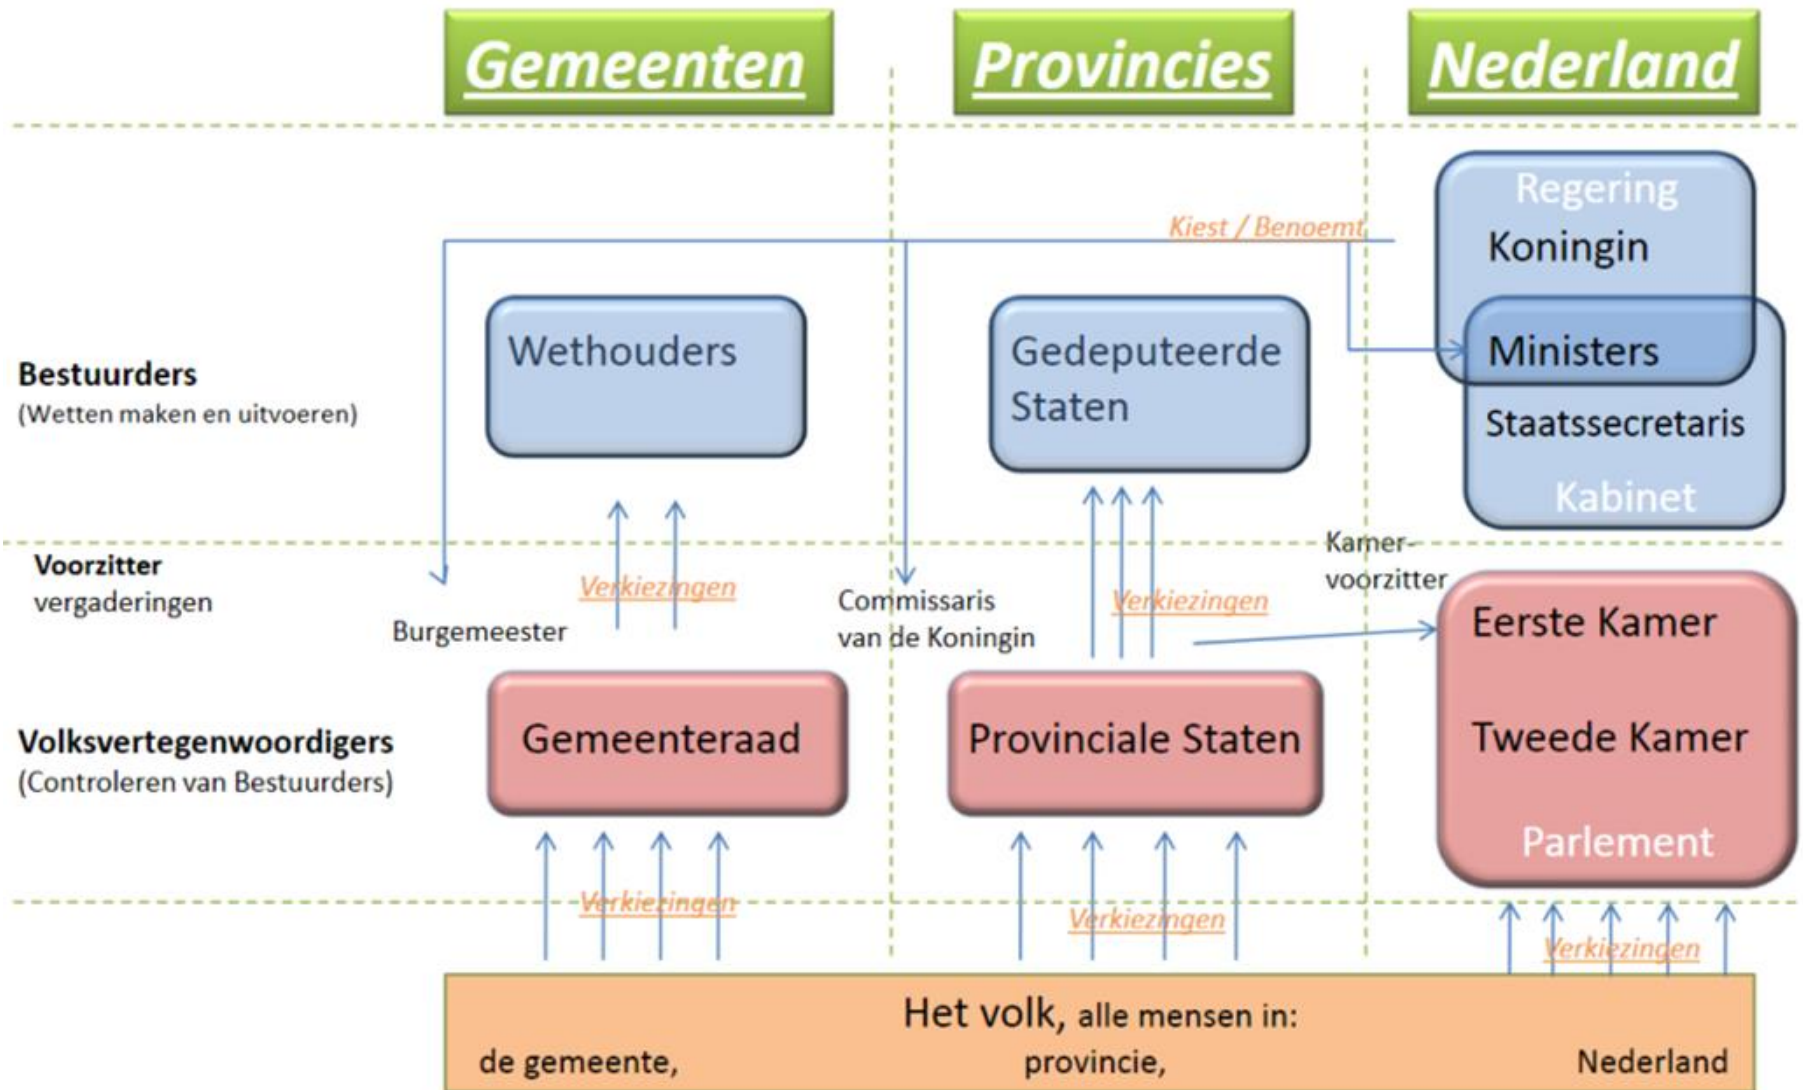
Gemeenten

Provincies

Nederland

Regering
Koningin

Kiest / Benoemt

Ministers

Staatssecretaris

Kabinet

Bestuurders
(Wetten maken en uitvoeren)

Wethouders

Gedeputeerde Staten

Voorzitter
vergaderingen

Verkiezingen

Burgemeester

Commissaris van de Koningin

Verkiezingen

Kamervoorzitter

Eerste Kamer

Tweede Kamer

Parlement

Volksvertegenwoordigers
(Controleren van Bestuurders)

Gemeenteraad

Provinciale Staten

Verkiezingen

Verkiezingen

Verkiezingen

Het volk, alle mensen in:
de gemeente, provincie, Nederland